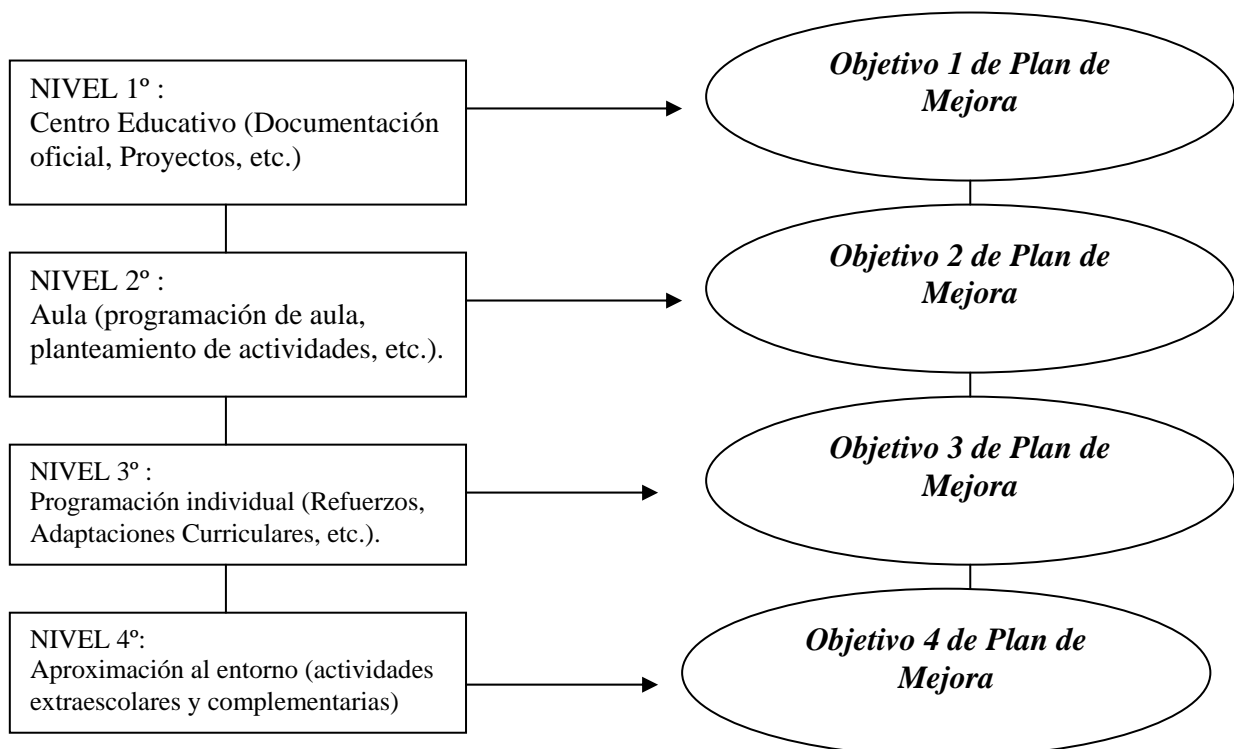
NIVEL 1º :
Centro Educativo (Documentación oficial, Proyectos, etc.)

*Objetivo 1 de Plan de Mejora*

NIVEL 2º :
Aula (programación de aula, planteamiento de actividades, etc.).

*Objetivo 2 de Plan de Mejora*

NIVEL 3º :
Programación individual (Refuerzos, Adaptaciones Curriculares, etc.).

*Objetivo 3 de Plan de Mejora*

NIVEL 4º:
Aproximación al entorno (actividades extraescolares y complementarias)

*Objetivo 4 de Plan de Mejora*